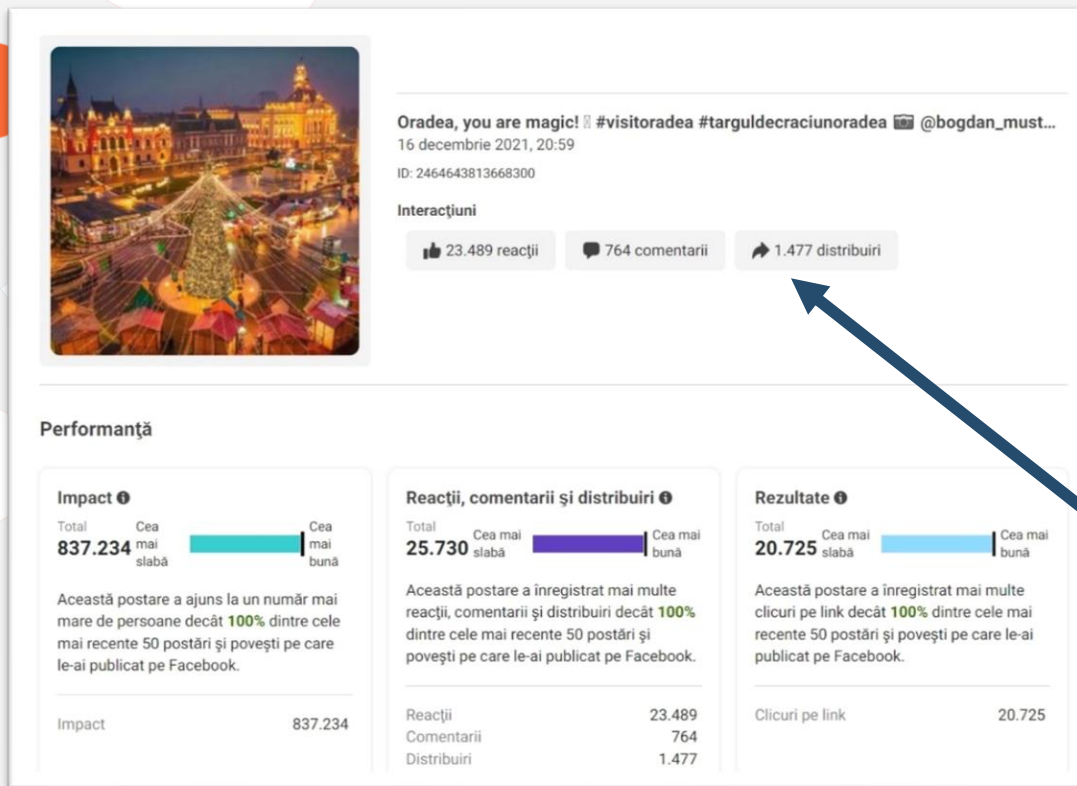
Oradea, you are magic! 🎄 #visitoradea #targuldecraciunoradea 📷 @bogdan_must...
16 decembrie 2021, 20:59
ID: 2464643813668300

Interacţiuni

23.489 reacţii

764 comentarii

1.477 distribuiri

Performanţă

Impact

Total
837.234

Cea mai slabă

Cea mai bună

Această postare a ajuns la un număr mai mare de persoane decât 100% dintre cele mai recente 50 postări şi poveşti pe care le-ai publicat pe Facebook.

| Impact | 837.234 |
|---|---|

Reacţii, comentarii şi distribuiri

Total
25.730

Cea mai slabă

Cea mai bună

Această postare a înregistrat mai multe reacţii, comentarii şi distribuiri decât 100% dintre cele mai recente 50 postări şi poveşti pe care le-ai publicat pe Facebook.

| Reacţii | 23.489 |
|---|---|
| Comentarii | 764 |
| Distribuiri | 1.477 |

Rezultate

Total
20.725

Cea mai slabă

Cea mai bună

Această postare a înregistrat mai multe clicuri pe link decât 100% dintre cele mai recente 50 postări şi poveşti pe care le-ai publicat pe Facebook.

| Clicuri pe link | 20.725 |
|---|---|